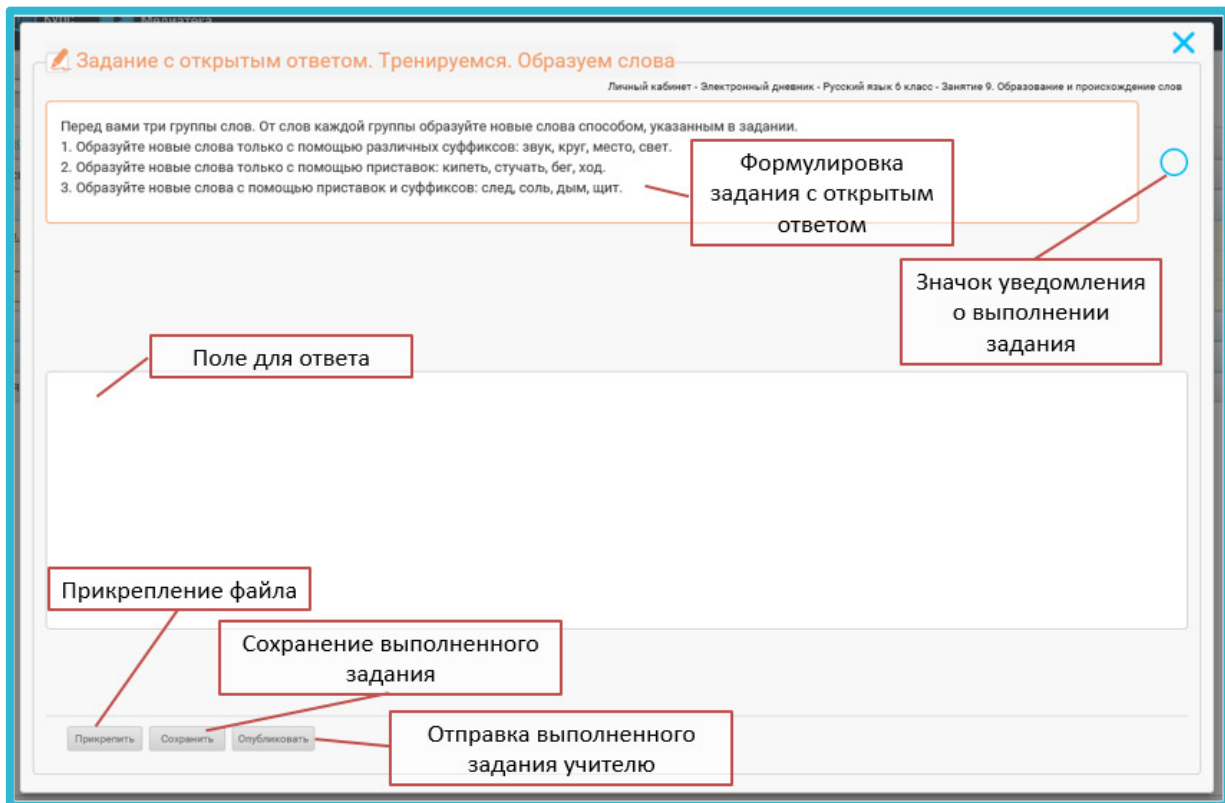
Задание с открытым ответом. Тренируемся. Образуем слова

Личный кабинет - Электронный дневник - Русский язык 6 класс - Занятие 9. Образование и происхождение слов

Перед вами три группы слов. От слов каждой группы образуйте новые слова способом, указанным в задании.
1. Образуйте новые слова только с помощью различных суффиксов: звук, круг, место, свет.
2. Образуйте новые слова только с помощью приставок: кипеть, стучать, бег, ход.
3. Образуйте новые слова с помощью приставок и суффиксов: след, соль, дым, щит.

Формулировка задания с открытым ответом

Значок уведомления о выполнении задания

Поле для ответа

Прикрепление файла

Сохранение выполненного задания

Отправка выполненного задания учителю

Прикрепить Сохранить Опубликовать